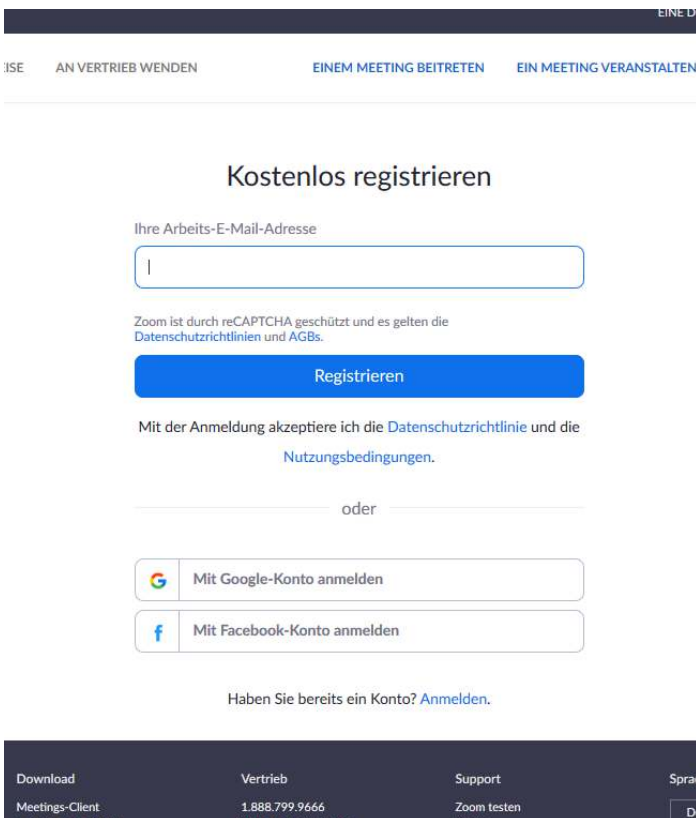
EINE D

ISE AN VERTRIEB WENDEN EINEM MEETING BEITRETEN EIN MEETING VERANSTALTEN

Kostenlos registrieren

Ihre Arbeits-E-Mail-Adresse

Zoom ist durch reCAPTCHA geschützt und es gelten die Datenschutzrichtlinien und AGBs.

Registrieren

Mit der Anmeldung akzeptiere ich die Datenschutzrichtlinie und die Nutzungsbedingungen.

oder

G Mit Google-Konto anmelden

f Mit Facebook-Konto anmelden

Haben Sie bereits ein Konto? Anmelden.

Download
Meetings-Client

Vertrieb
1.888.799.9666

Support
Zoom testen

Sprac

D